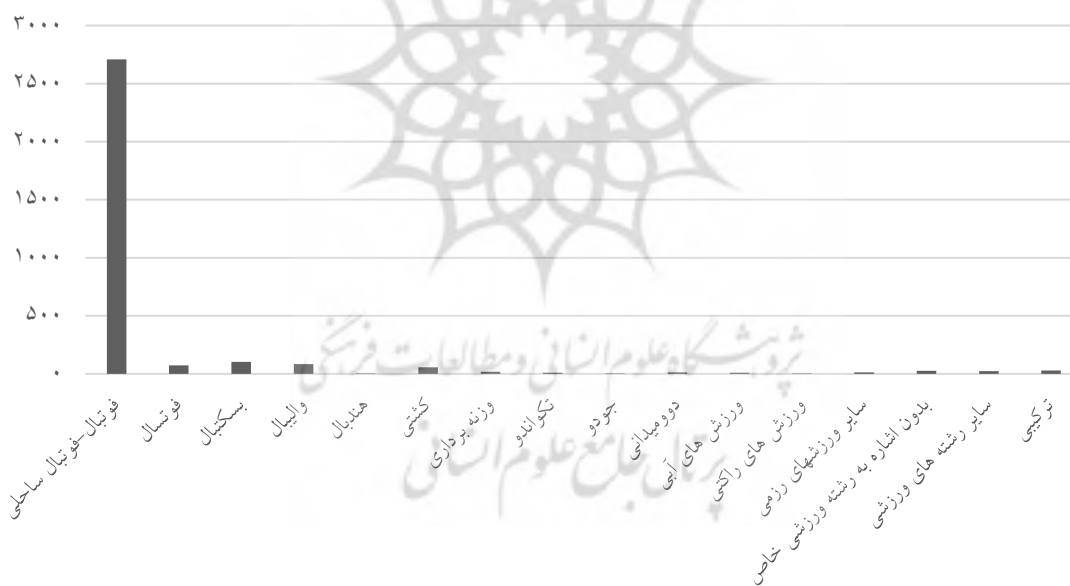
۳۰۰۰
۲۵۰۰
۲۰۰۰
۱۵۰۰
۱۰۰۰
۵۰۰
۰

فوتبال-فوتبال ساحلی
فوتسال
بسکتبال
والیبال
هندبال
کشتی
وزنه برداری
تکواندو
جودو
دوومیدانی
ورزش های آبی
ورزش های راکتی
سایر ورزشهای رزمی
بدون اشاره به رشته ورزشی خاص
سایر رشته های ورزشی
ترکیبی

پژوهشگاه علوم انسانی و مطالعات فرهنگی
پرتال جامع علوم انسانی